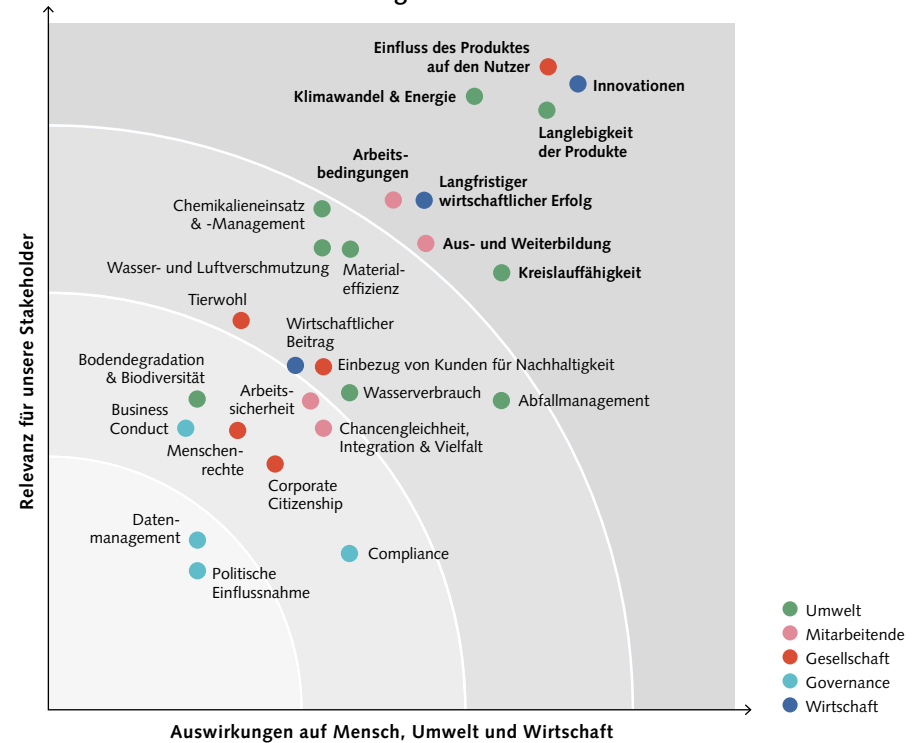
Einfluss des Produktes auf den Nutzer

Innovationen

Klimawandel & Energie

Langlebigkeit der Produkte

Arbeitsbedingungen

Langfristiger wirtschaftlicher Erfolg

Chemikalieneinsatz & -Management

Aus- und Weiterbildung

Wasser- und Luftverschmutzung

Materialeffizienz

Kreislauffähigkeit

Tierwohl

Wirtschaftlicher Beitrag

Einbezug von Kunden für Nachhaltigkeit

Bodendegradation & Biodiversität

Arbeitssicherheit

Wasserverbrauch

Abfallmanagement

Business Conduct

Chancengleichheit, Integration & Vielfalt

Menschenrechte

Corporate Citizenship

Datenmanagement

Compliance

Politische Einflussnahme

Relevanz für unsere Stakeholder

Auswirkungen auf Mensch, Umwelt und Wirtschaft

Umwelt
Mitarbeitende
Gesellschaft
Governance
Wirtschaft